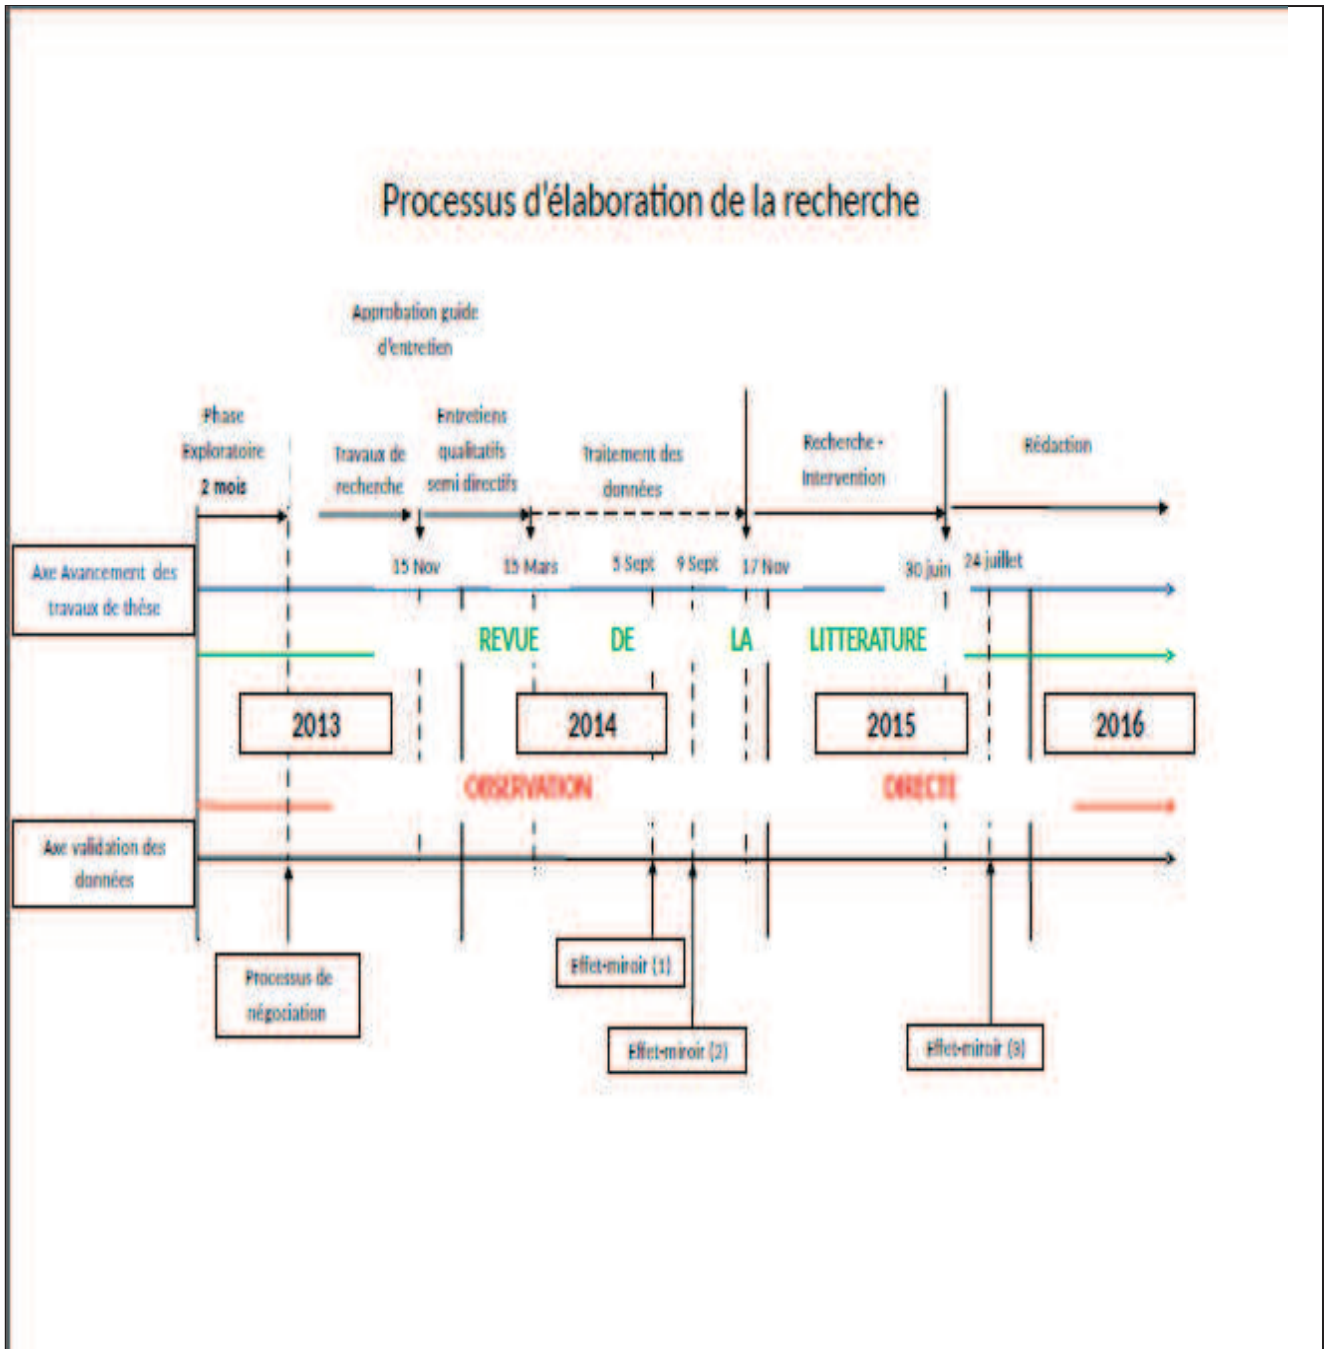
Processus d'élaboration de la recherche

Approbation guide d'entretien

Phase Exploratoire 2 mois

Travaux de recherche

Entretiens qualitatifs semi directifs

Traitement des données

Recherche - Intervention

Rédaction

Axe Avancement des travaux de thèse

15 Nov

15 Mars

5 Sept

9 Sept

17 Nov

30 juin

24 juillet

REVUE DE LA LITTERATURE

2013

2014

2015

2016

OBSERVATION DIRECTE

Axe validation des données

Processus de négociation

Effet-miroir (1)

Effet-miroir (2)

Effet-miroir (3)